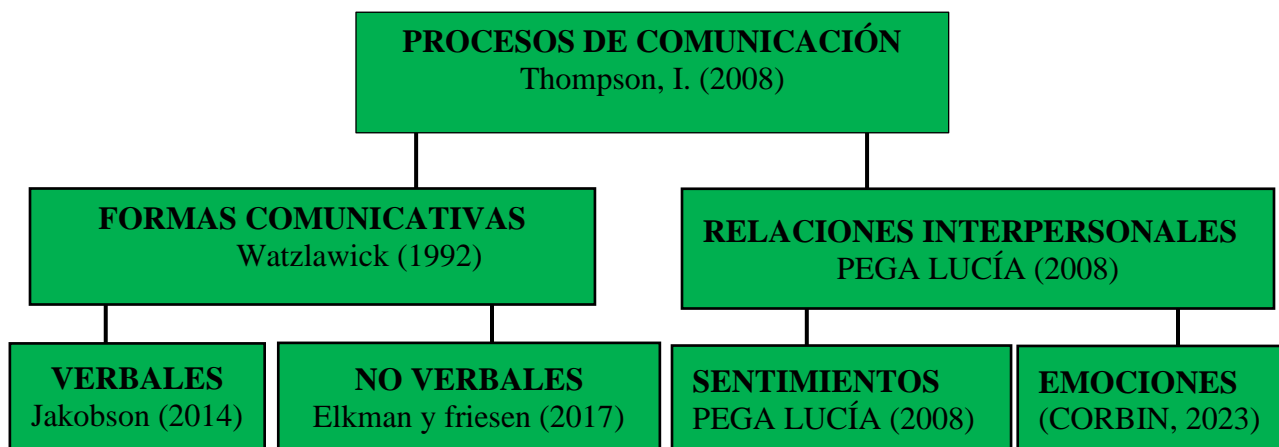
PROCESOS DE COMUNICACIÓN
Thompson, I. (2008)

FORMAS COMUNICATIVAS
Watzlawick (1992)

RELACIONES INTERPERSONALES
PEGA LUCÍA (2008)

VERBALES
Jakobson (2014)

NO VERBALES
Elkman y friesen (2017)

SENTIMIENTOS
PEGA LUCÍA (2008)

EMOCIONES
(CORBIN, 2023)